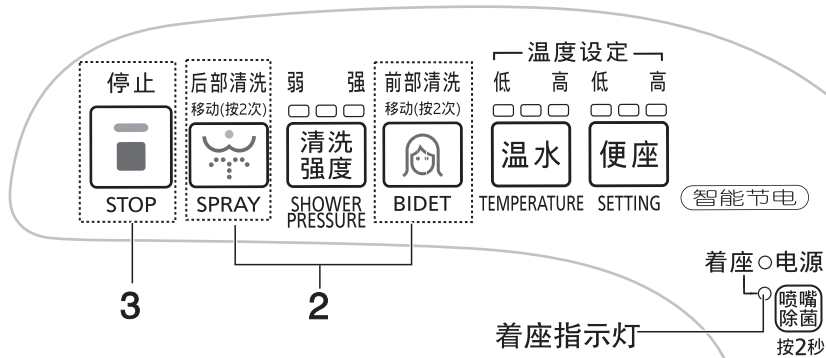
停止

STOP

后部清洗
移动(按2次)

SPRAY

弱 强

清洗
强度

SHOWER PRESSURE

前部清洗
移动(按2次)

BIDET

温度设定
低 高 低 高

温水

便座

TEMPERATURE SETTING

智能节电

3

2

着座○电源

喷嘴
除菌

着座指示灯

按2秒